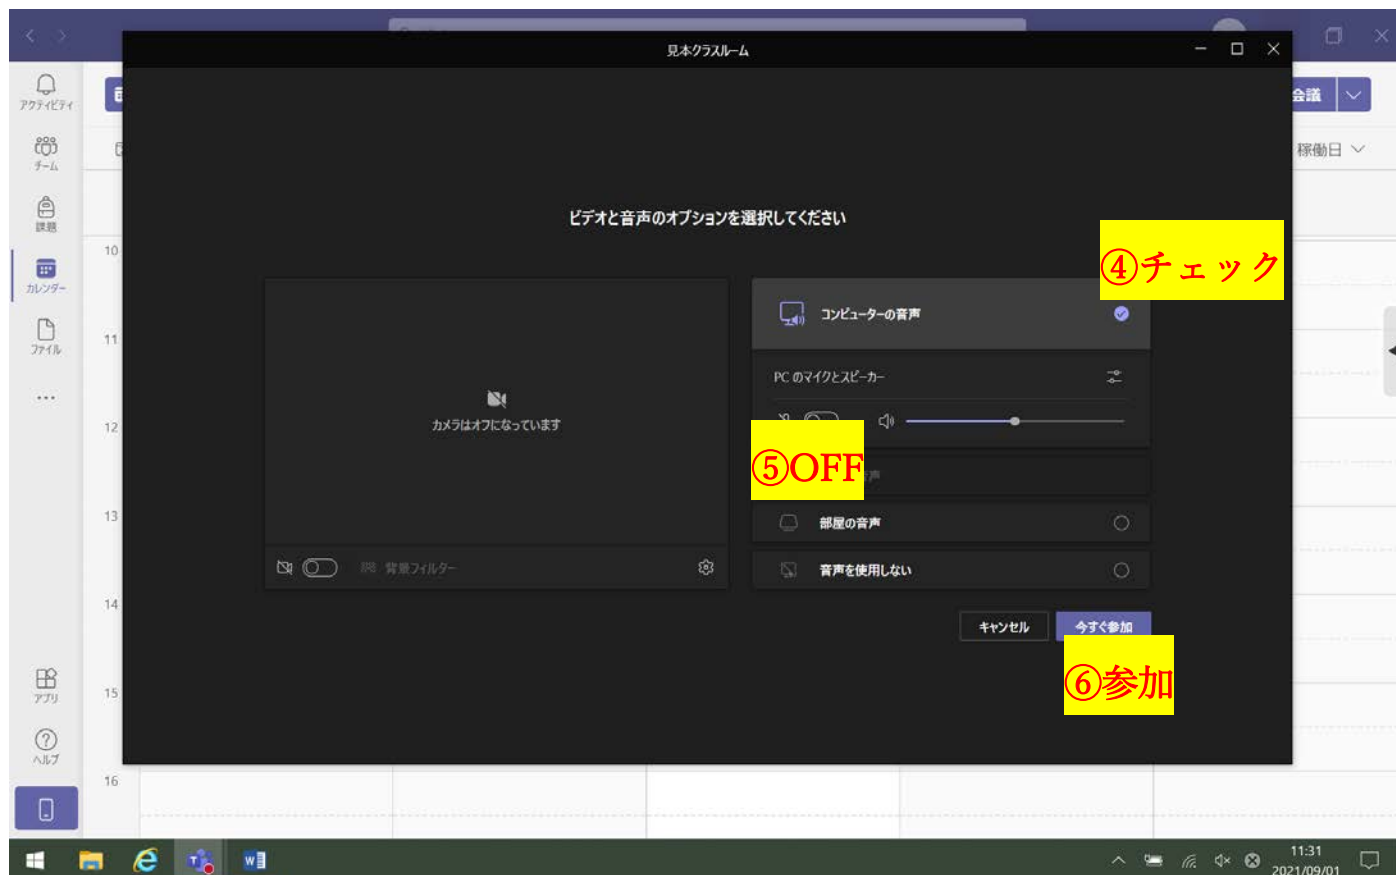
見本クラスルーム

アクティビティ
チーム
課題
カレンダー
ファイル
...
アプリ
ヘルプ

会議
稼働日

10
11
12
13
14
15
16

ビデオと音声のオプションを選択してください

カメラはオフになっています

背景フィルター

④チェック

コンピューターの音声

PC のマイクとスピーカー

⑤OFF

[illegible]音声

部屋の音声

音声を使用しない

キャンセル
今すぐ参加

⑥参加

11:31
2021/09/01